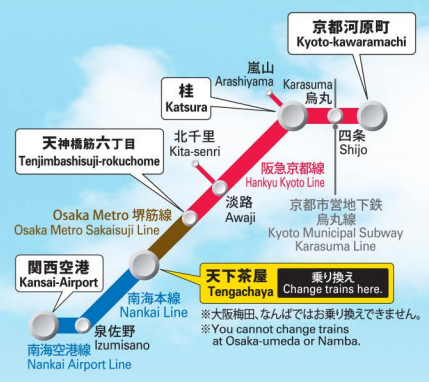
京都河原町
Kyoto-kawaramachi

嵐山
Arashiyama

桂
Katsura

Karasuma
烏丸

四条
Shijo

天神橋筋六丁目
Tenjimbashisuji-rokuchome

北千里
Kita-senri

阪急京都線
Hankyu Kyoto Line

淡路
Awaji

京都市営地下鉄
烏丸線
Kyoto Municipal Subway
Karasuma Line

Osaka Metro 堺筋線
Osaka Metro Sakaisuji Line

関西空港
Kansai-Airport

天下茶屋
Tengachaya

乗り換え
Change trains here.

南海本線
Nankai Line

泉佐野
Izumisano

南海空港線
Nankai Airport Line

※大阪梅田、なんばではお乗り換えできません。
※You cannot change trains at Osaka-umeda or Namba.